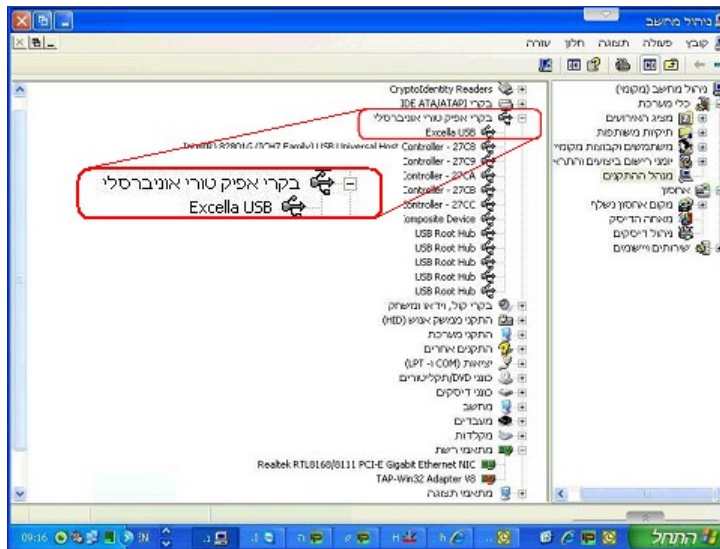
ניהול מחשב
קובץ פעולה תצוגה חלון עזרה

ניהול מחשב (מקומי)
כלי מערכת
מציג האירועים
תיקיות משותפות
משתמשים וקבוצות מקומי
יומני ריישום ביצועים והתרי
מנהל התקנים
אחסון
מקום אחסון נשלף
מאחה הדיסק
ניהול דיסקים
שירותים ויישומים

CryptoIdentity Readers
IDE ATA/ATAPI בקרי
בקרי אפיק טורי אוניברסלי
Excella USB
Intel(R) 82801G (ICH7 Family) USB Universal Host Controller - 27C8
Controller - 27C9
Controller - 27CA
Controller - 27CB
Controller - 27CC
Composite Device
USB Root Hub
USB Root Hub
USB Root Hub
USB Root Hub
USB Root Hub
בקרי קול, וידאו ומשחק
התקני ממשק אנוש (HID)
התקני מערכת
התקנים אחרים
יציאות (COM ו- LPT)
כונני DVD/תקליטורים
כונני דיסקים
מחשב
מעבדים
מקלדות
מתאמי רשת
Realtek RTL8168/8111 PCI-E Gigabit Ethernet NIC
TAP-Win32 Adapter V8
מתאמי תצוגה

בקרי אפיק טורי אוניברסלי
Excella USB

התחל
09:16